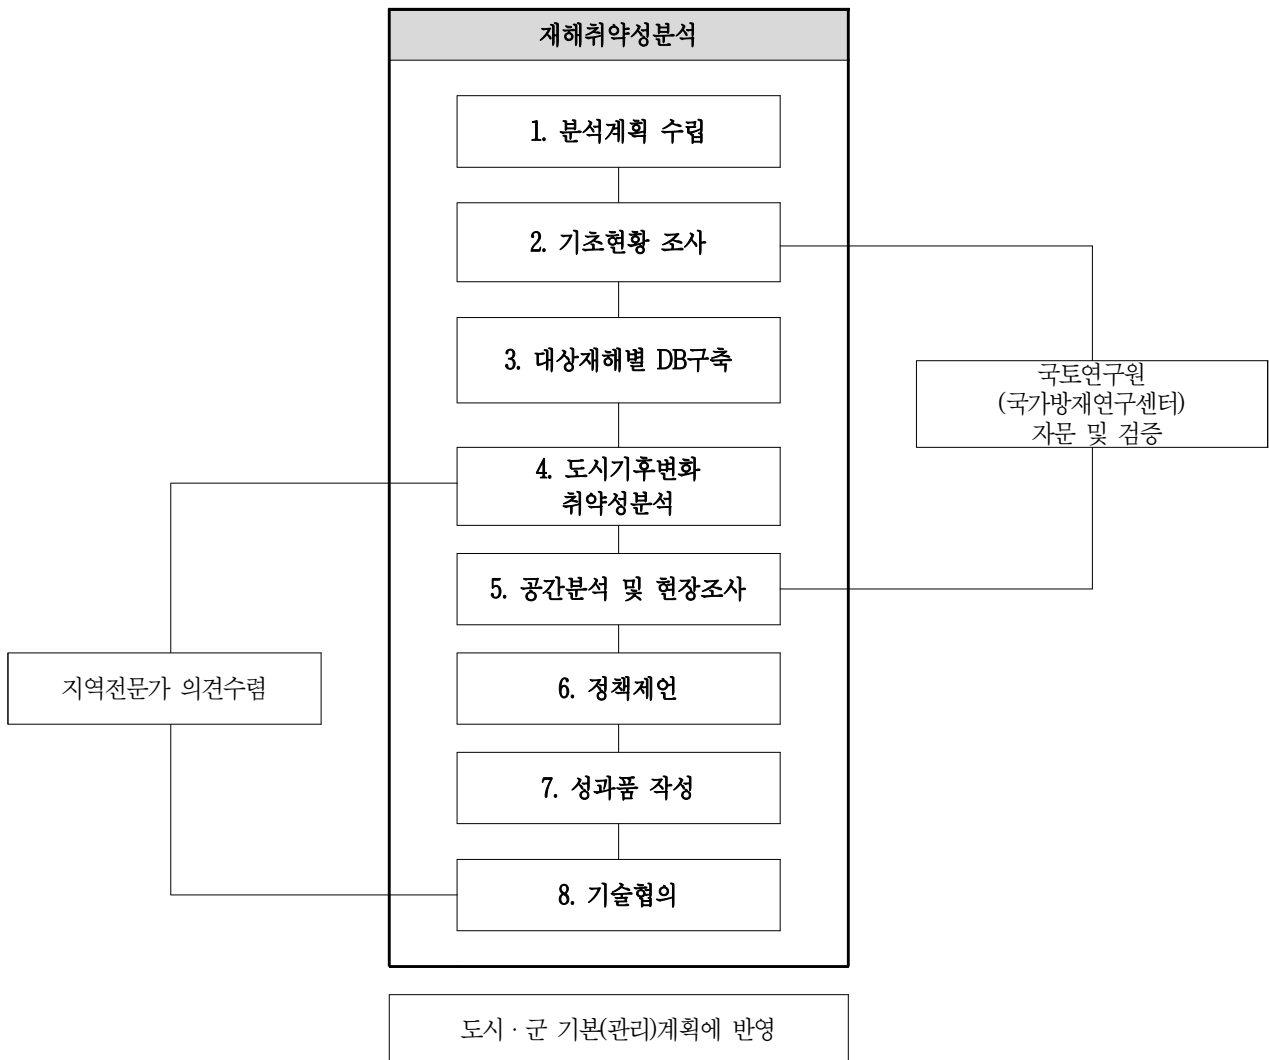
재해취약성분석

1. 분석계획 수립

2. 기초현황 조사

3. 대상재해별 DB구축

4. 도시기후변화 취약성분석

5. 공간분석 및 현장조사

6. 정책제언

7. 성과품 작성

8. 기술협의

국토연구원 (국가방재연구센터) 자문 및 검증

지역전문가 의견수렴

도시 · 군 기본(관리)계획에 반영